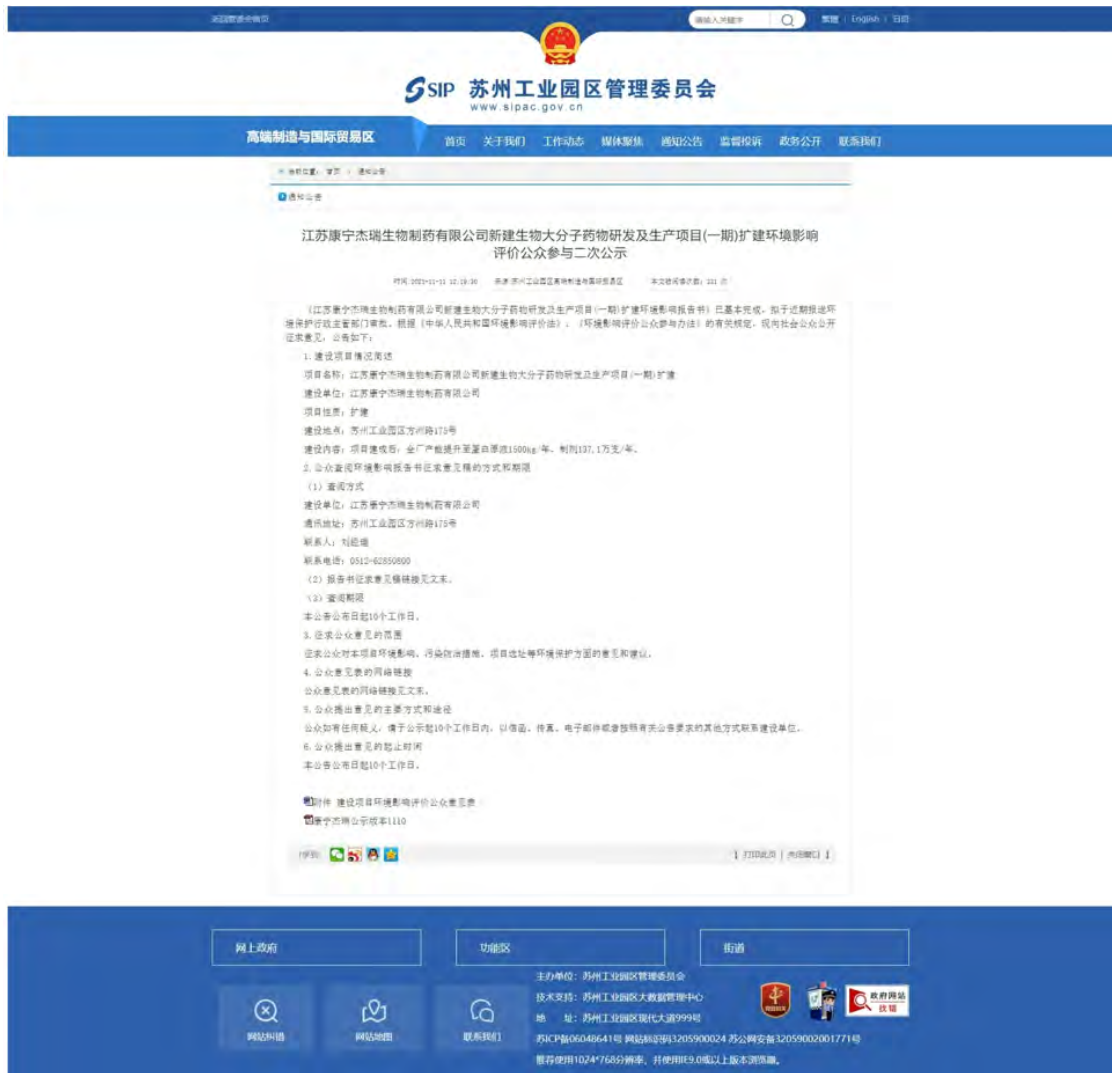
返回管委会首页

请输入关键字

繁體 | English | 日語

SIP 苏州工业园区管理委员会
www.sipac.gov.cn

高端制造与国际贸易区

首页 关于我们 工作动态 媒体聚焦 通知公告 监督投诉 政务公开 联系我们

当前位置：首页 > 通知公告

通知公告

江苏康宁杰瑞生物制药有限公司新建生物大分子药物研发及生产项目(一期)扩建环境影响评价公众参与二次公示

时间：2023-11-11 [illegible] 来源：苏州工业园区高端制造与国际贸易区 本文被阅读次数：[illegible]

《江苏康宁杰瑞生物制药有限公司新建生物大分子药物研发及生产项目(一期)扩建环境影响报告书》已基本完成，拟于近期报送环境保护行政主管部门审批。根据《中华人民共和国环境影响评价法》、《环境影响评价公众参与办法》的有关规定，现向社会公众公开征求意见，公告如下：

1.建设项目情况简述

项目名称：江苏康宁杰瑞生物制药有限公司新建生物大分子药物研发及生产项目(一期)扩建

建设单位：江苏康宁杰瑞生物制药有限公司

项目性质：扩建

建设地点：苏州工业园区方州路175号

建设内容：项目建成后，全厂产能提升至蛋白原液1500kg/年、制剂137.1万支/年。

2.公众查阅环境影响报告书征求意见稿的方式和期限

（1）查阅方式

建设单位：江苏康宁杰瑞生物制药有限公司

通讯地址：苏州工业园区方州路175号

联系人：刘超瑞

联系电话：0512-62850800

（2）报告书征求意见稿链接见文末。

（3）查阅期限

本公告公布日起10个工作日。

3.征求公众意见的范围

征求公众对本项目环境影响、污染防治措施、项目选址等环境保护方面的意见和建议。

4.公众意见表的网络链接

公众意见表的网络链接见文末。

5.公众提出意见的主要方式和途径

公众如有任何疑义，请于公示起10个工作日内，以信函、传真、电子邮件或者按照有关公告要求的其他方式联系建设单位。

6.公众提出意见的起止时间

本公告公布日起10个工作日。

附件 建设项目环境影响评价公众意见表

康宁杰瑞公示版本1110

分享：

[ 打印此页 ] [ 关闭窗口 ]

网上政府 功能区 街道

网站纠错 网站地图 联系我们

主办单位：苏州工业园区管理委员会
技术支持：苏州工业园区大数据管理中心
地 址：苏州工业园区现代大道999号
苏ICP备06048641号 网站标识码3205900024 苏公网安备32059002001771号
推荐使用1024*768分辨率，并使用IE9.0或以上版本浏览器。

政府网站 找错